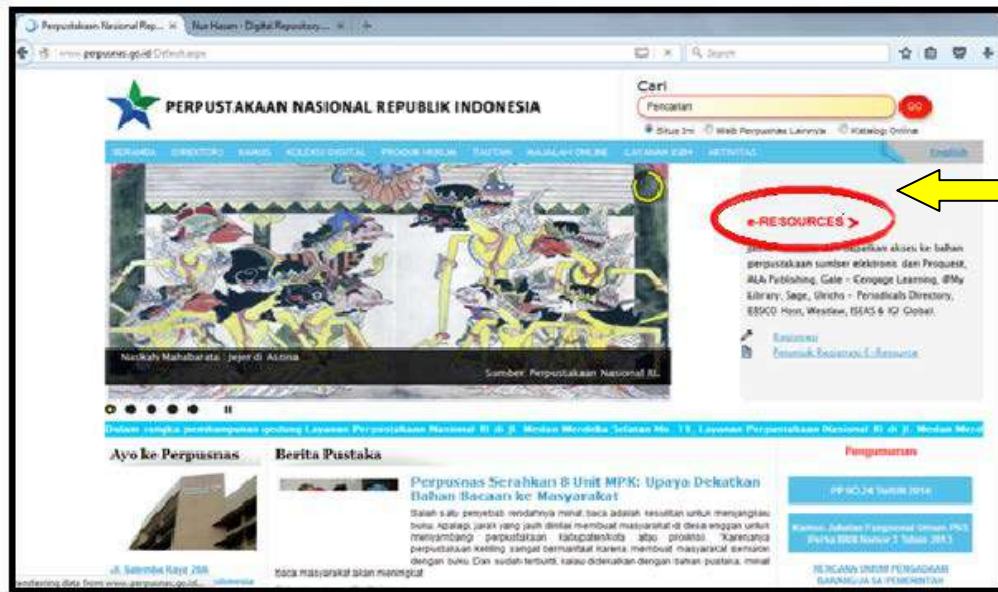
Perpustakaan Nasional Rep... × | Nur Hasan - Digital Repository... × | +

www.perpusnas.go.id/Default.aspx

Search

PERPUSTAKAAN NASIONAL REPUBLIK INDONESIA

Cari

Pencarian

GO

Situs Ini   Web Perpustakaan Lainnya   Katalog Online

BERANDA   DIREKTORI   KAMUS   KOLEKSI DIGITAL   PRODUK HUKUM   TAUTAN   MAJALAH ONLINE   LAYANAN ISBN   AKTIVITAS

English

e-RESOURCES >

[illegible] aksess ke bahan perpustakaan sumber elektronik dari Proquest, IALA Publishing, Gale – Cengage Learning, @My Library, Sage, Ulrichs – Periodicals Directory, EBSCO Host, Westlaw, ISEAS & IGI Global.

Registrasi

Petunjuk Registrasi E-Resource

Naskah Mahabarata : Jejer di Astina

Sumber: Perpustakaan Nasional RI.

Dalam rangka pembangunan gedung Layanan Perpustakaan Nasional RI di Jl. Medan Merdeka Selatan No. 11, Layanan Perpustakaan Nasional RI di Jl. Medan Merd

Ayo ke Perpusnas

Jl. Salemba Raya 28A

Berita Pustaka

Perpusnas Serahkan 8 Unit MPK: Upaya Dekatkan Bahan Bacaan ke Masyarakat

Salah satu penyebab rendahnya minat baca adalah kesulitan untuk menjangkau buku. Apalagi, jarak yang jauh dinilai membuat masyarakat di desa enggan untuk menyambangi perpustakaan kabupaten/kota atau provinsi. Karenanya perpustakaan keliling sangat bermanfaat karena membuat masyarakat bersinar dengan buku. Dan sudah terbukti, kalau didekatkan dengan bahan pustaka, minat baca masyarakat akan meningkat.

Pengumuman

PP NO 24 Tahun 2014

Kamus Jabatan Fungsional Umum PNS (Perka BKN Nomor 2 Tahun 2013)

RENCANA UMUM PENGADAAN BARANG/JASA PEMERINTAH

Transferring data from www.perpusnas.go.id...